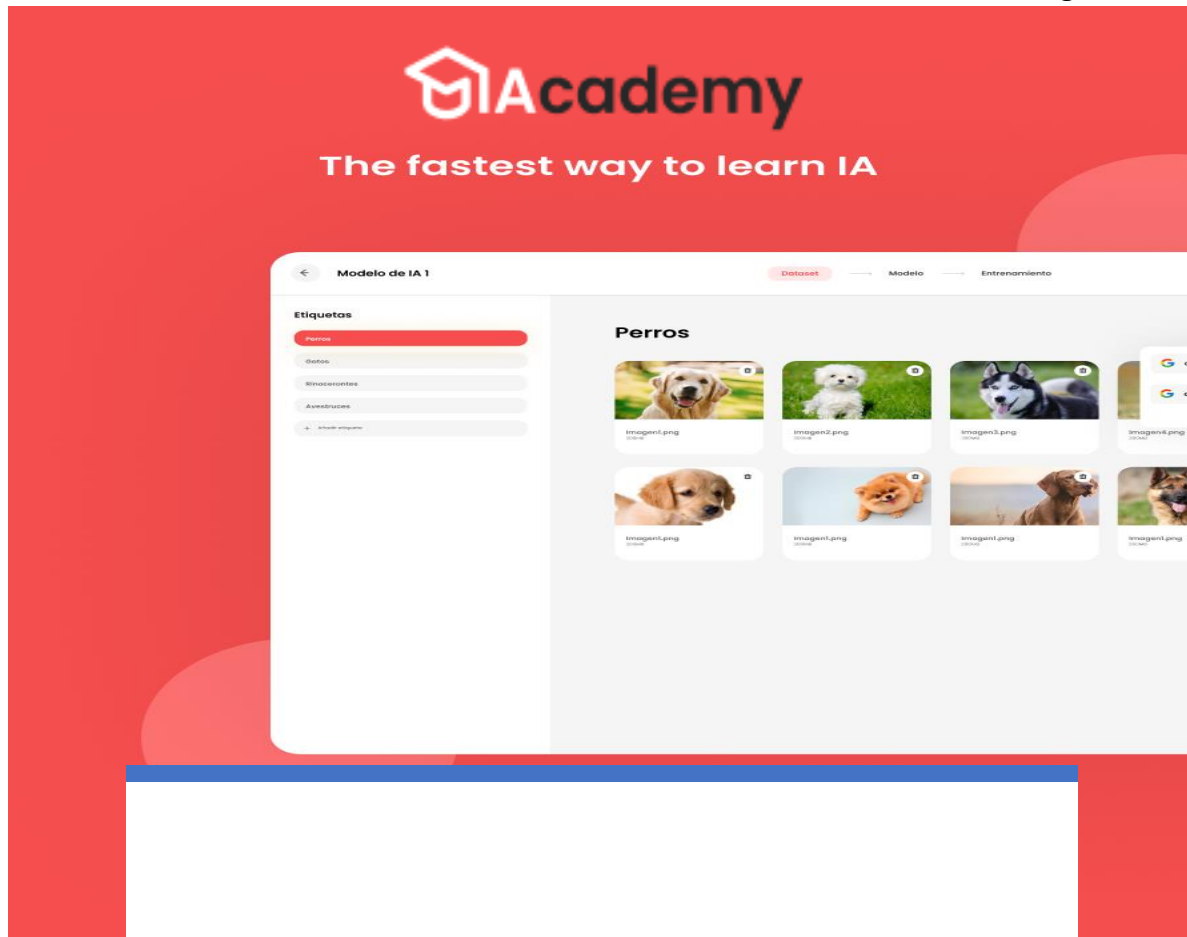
IAcademy

The fastest way to learn IA

Modelo de IA 1

Dataset Modelo Entrenamiento

Etiquetas

Perros

Gatos

Rinocerontes

Avestruces

+ Añadir etiqueta

Perros

imagen1.png
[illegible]

imagen2.png
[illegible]

imagen3.png
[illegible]

imagen4.png
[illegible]

imagen1.png
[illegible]

imagen1.png
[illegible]

imagen1.png
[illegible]

imagen1.png
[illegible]